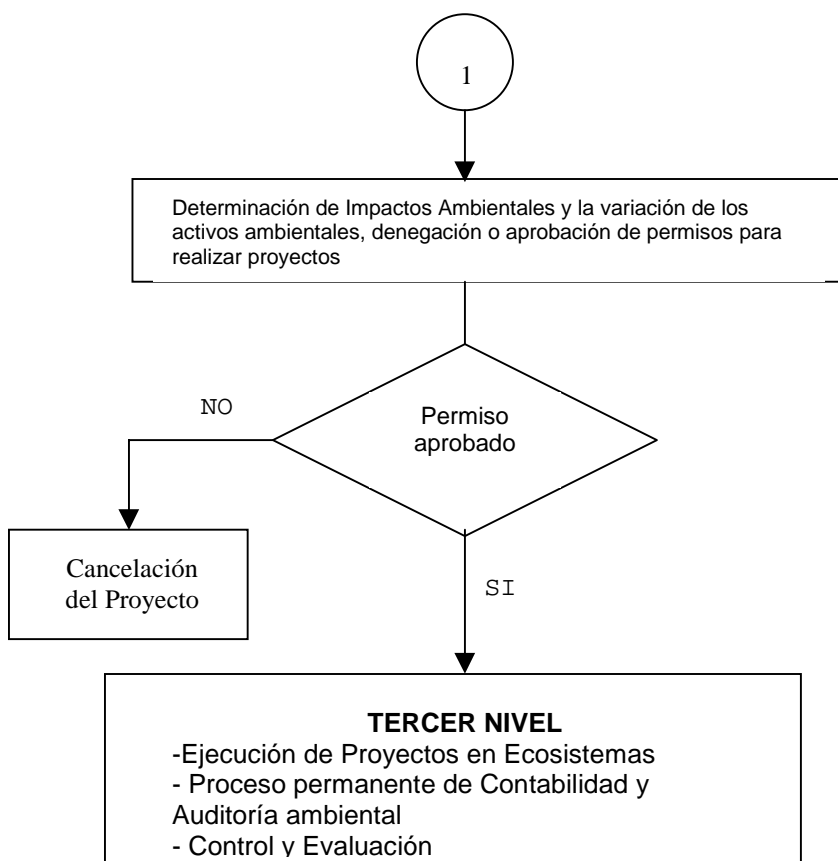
1

Determinación de Impactos Ambientales y la variación de los activos ambientales, denegación o aprobación de permisos para realizar proyectos

NO

Permiso aprobado

Cancelación del Proyecto

SI

TERCER NIVEL
-Ejecución de Proyectos en Ecosistemas
- Proceso permanente de Contabilidad y Auditoría ambiental
- Control y Evaluación